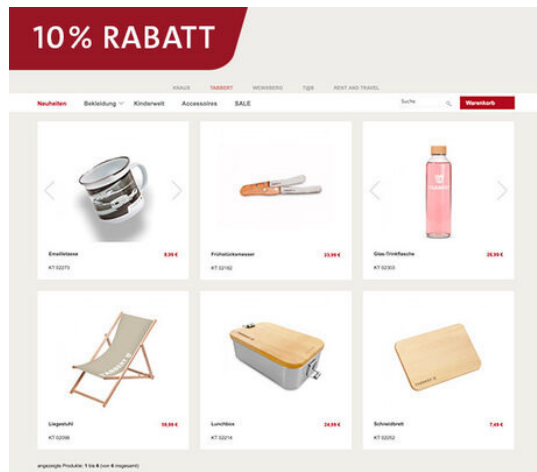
10% RABATT

KNAUS TABBERT WEINSBERG T@B RENT AND TRAVEL

Neuheiten Bekleidung Kinderwelt Accessoires SALE Suche Warenkorb

Emailletasse 9,99 €
KT-02275

Frühstücksmesser 23,99 €
KT 02162

Glas-Trinkflasche 26,99 €
KT 02303

Liegestuhl 59,99 €
KT-02098

Lunchbox 24,99 €
KT 02214

Schneidbrett 7,49 €
KT 02252

angezeigte Produkte: 1 bis 6 (von 6 insgesamt)